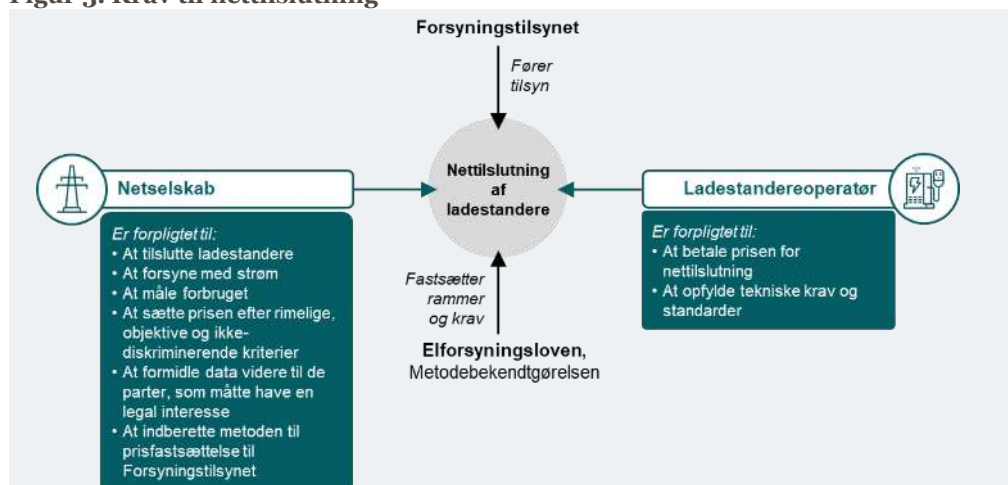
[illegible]

Forsyningstilsynet

Fører tilsyn

Nettilslutning af ladestandere

Netselskab

Er forpligtet til:
• At tilslutte ladestandere
• At forsyne med strøm
• At måle forbruget
• At sætte prisen efter rimelige, objektive og ikke-diskriminerende kriterier
• At formidle data videre til de parter, som måtte have en legal interesse
• At indberette metoden til prisfastsættelse til Forsyningstilsynet

Ladestandereoperatør

Er forpligtet til:
• At betale prisen for nettilslutning
• At opfylde tekniske krav og standarder

Fastsætter rammer og krav

Elforsyningsloven, Metodebekendtgørelsen